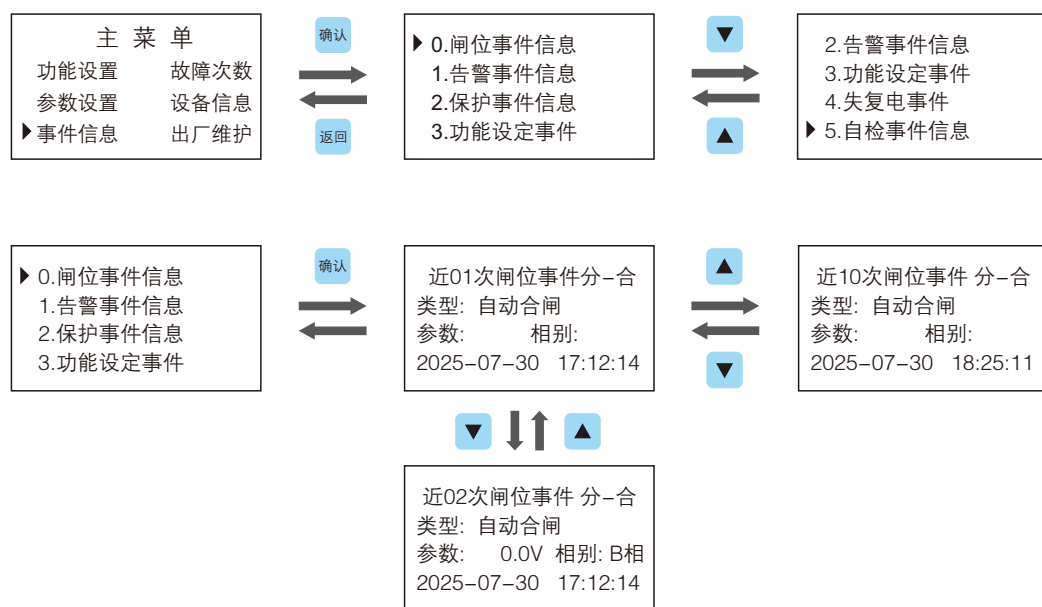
主 菜 单
功能设置　故障次数
参数设置　设备信息
▶事件信息　出厂维护

确认

返回

▶ 0.闸位事件信息
1.告警事件信息
2.保护事件信息
3.功能设定事件

▼

▲

2.告警事件信息
3.功能设定事件
4.失复电事件
▶ 5.自检事件信息

▶ 0.闸位事件信息
1.告警事件信息
2.保护事件信息
3.功能设定事件

确认

近01次闸位事件分–合
类型: 自动合闸
参数: 相别:
2025–07–30 17:12:14

▲

▼

近10次闸位事件 分–合
类型: 自动合闸
参数: 相别:
2025–07–30 18:25:11

▼

▲

近02次闸位事件 分–合
类型: 自动合闸
参数: 0.0V 相别: B相
2025–07–30 17:12:14